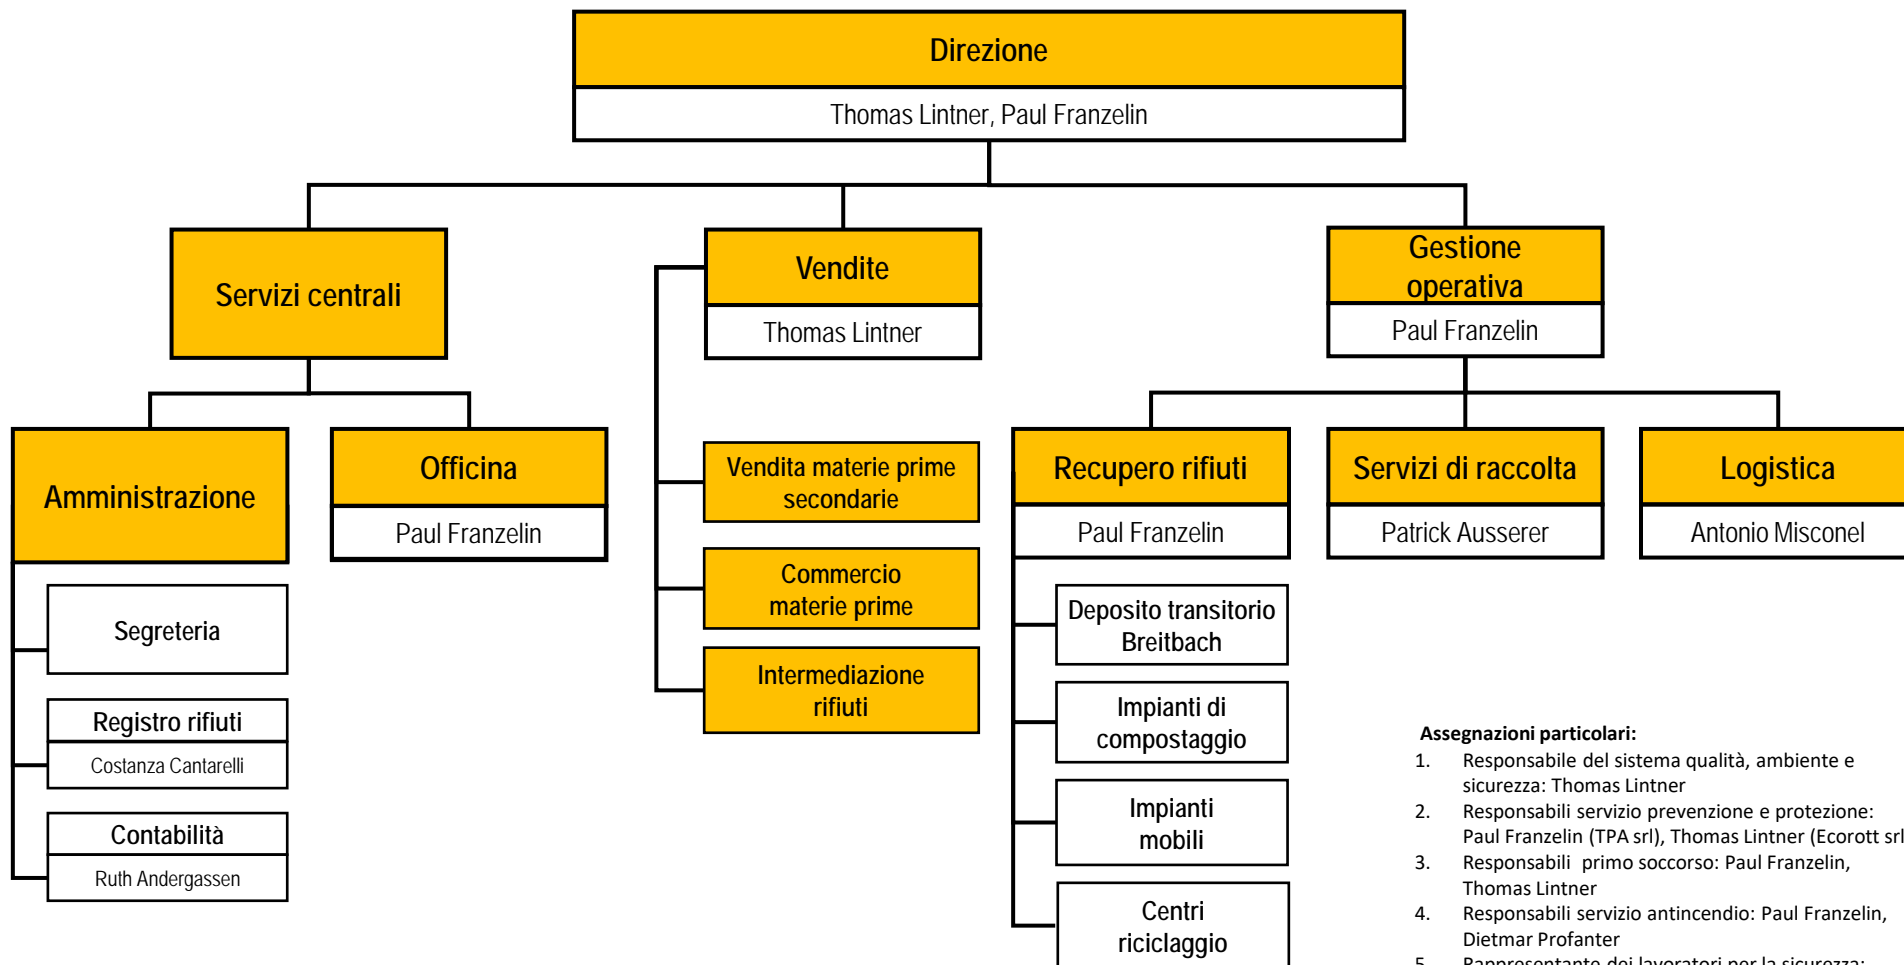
Direzione

Thomas Lintner, Paul Franzelin

Servizi centrali

Vendite

Thomas Lintner

Gestione operativa

Paul Franzelin

Amministrazione

Officina

Paul Franzelin

Segreteria

Registro rifiuti

Costanza Cantarelli

Contabilità

Ruth Andergassen

Vendita materie prime secondarie

Commercio materie prime

Intermediazione rifiuti

Recupero rifiuti

Paul Franzelin

Servizi di raccolta

Patrick Ausserer

Logistica

Antonio Misconel

Deposito transitorio Breitbach

Impianti di compostaggio

Impianti mobili

Centri riciclaggio

Assegnazioni particolari:
1. Responsabile del sistema qualità, ambiente e sicurezza: Thomas Lintner
2. Responsabili servizio prevenzione e protezione: Paul Franzelin (TPA srl), Thomas Lintner (Ecorott srl
3. Responsabili primo soccorso: Paul Franzelin, Thomas Lintner
4. Responsabili servizio antincendio: Paul Franzelin, Dietmar Profanter
5. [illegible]